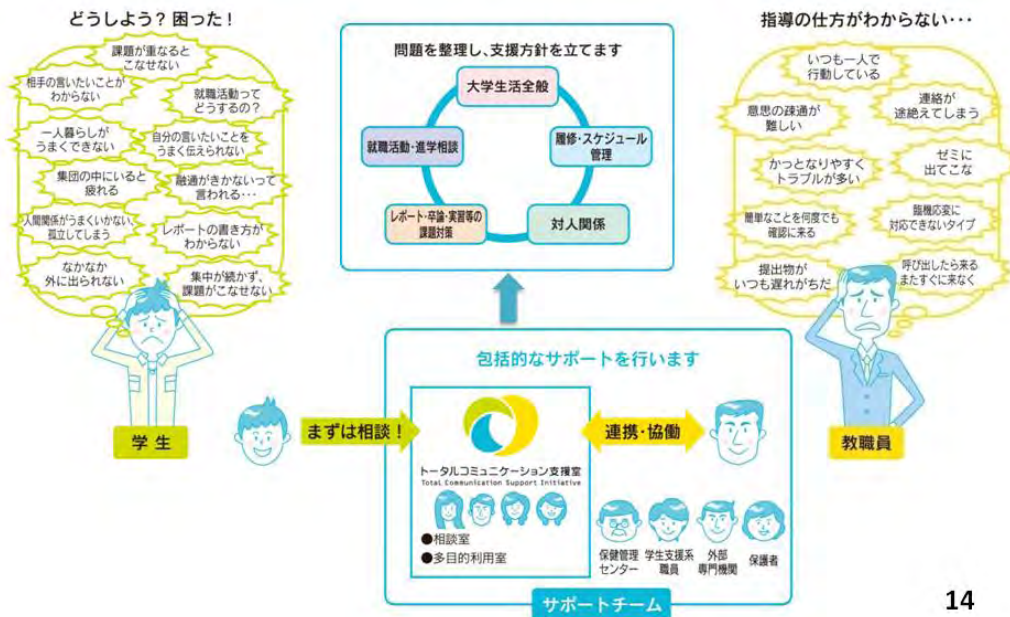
どうしよう？困った！

課題が重なるとこなせない

相手の言いたいことがわからない

就職活動ってどうするの？

一人暮らしがうまくできない

自分の言いたいことをうまく伝えられない

集団の中にいると疲れる

融通がきかないって言われる・・・

人間関係がうまくいかない、孤立してしまう

レポートの書き方がわからない

なかなか外に出られない

集中が続かず、課題がこなせない

学生

問題を整理し、支援方針を立てます

大学生活全般

履修・スケジュール管理

対人関係

レポート・卒論・実習等の課題対策

就職活動・進学相談

指導の仕方がわからない・・・

いつも一人で行動している

意思の疎通が難しい

連絡が途絶えてしまう

かっとなりやすくトラブルが多い

ゼミに出てこな

簡単なことを何度でも確認に来る

臨機応変に対応できないタイプ

提出物がいつも遅れがちだ

呼び出したら来るまたすぐに来なく

教職員

包括的なサポートを行います

まずは相談！

トータルコミュニケーション支援室
Total Communication Support Initiative

●相談室
●多目的利用室

連携・協働

保健管理センター

学生支援系職員

外部専門機関

保護者

サポートチーム

14